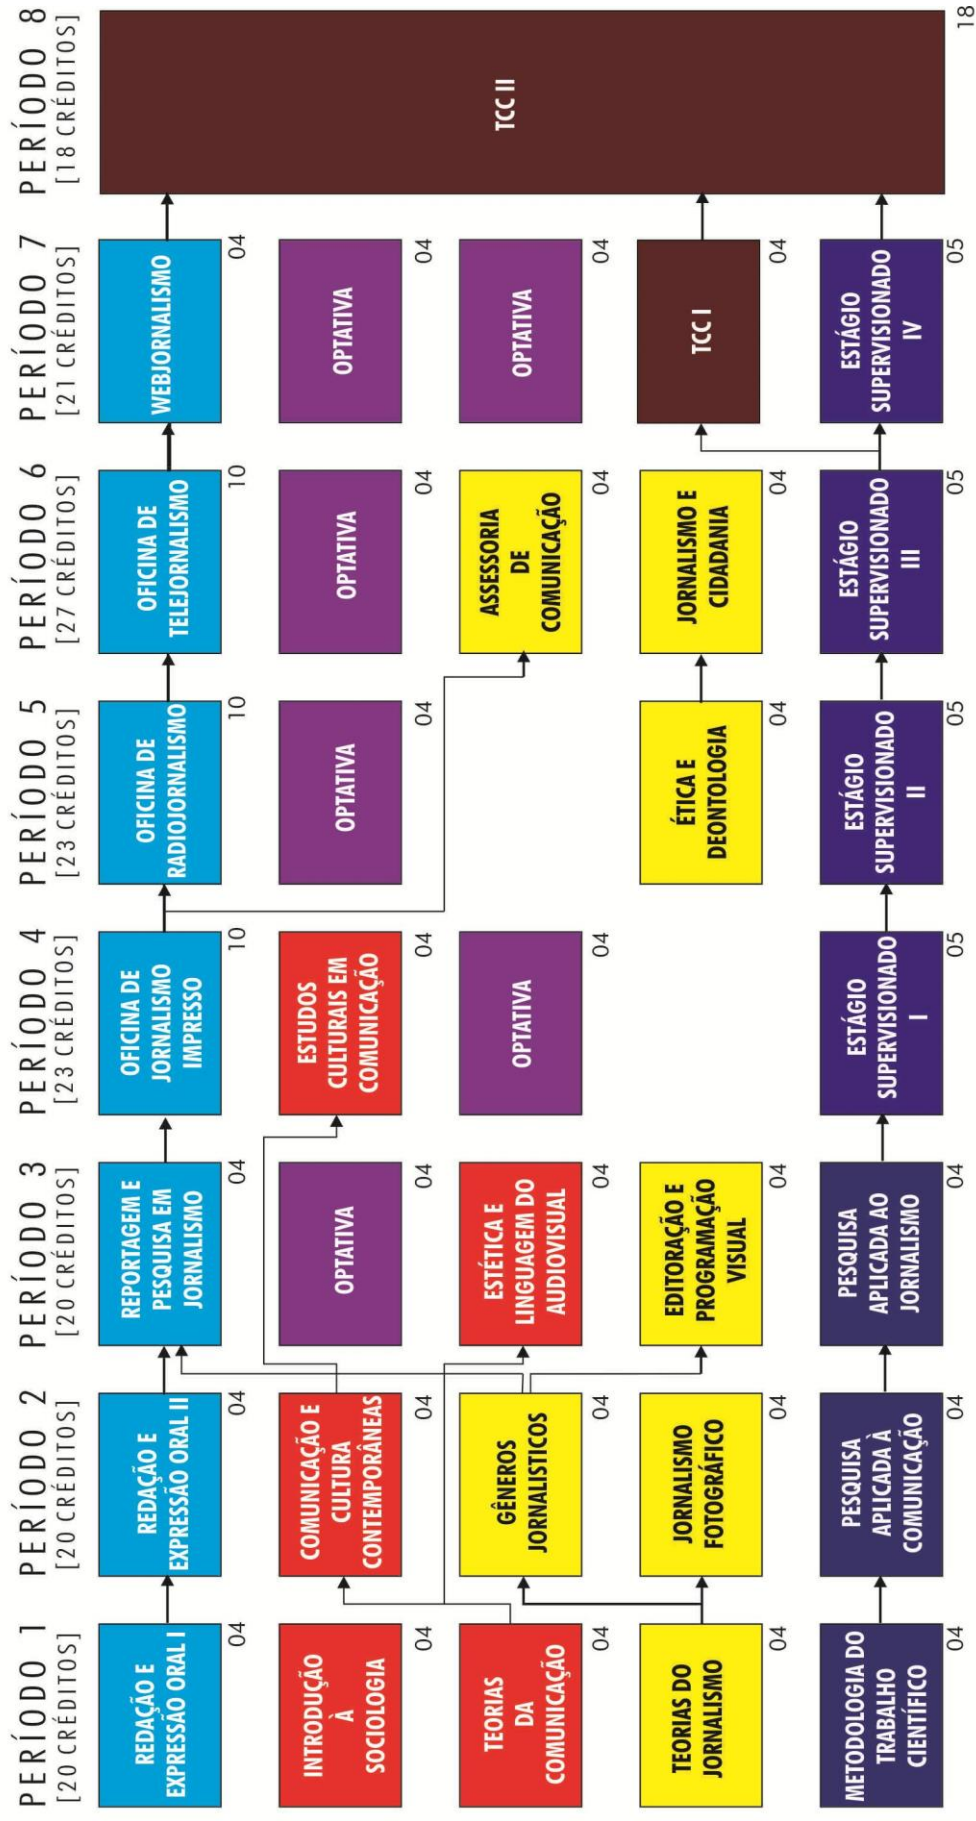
PERÍODO 1
[20 CRÉDITOS]

REDAÇÃO E EXPRESSÃO ORAL I
04

INTRODUÇÃO À SOCIOLOGIA
04

TEORIAS DA COMUNICAÇÃO
04

TEORIAS DO JORNALISMO
04

METODOLOGIA DO TRABALHO CIENTÍFICO
04

PERÍODO 2
[20 CRÉDITOS]

REDAÇÃO E EXPRESSÃO ORAL II
04

COMUNICAÇÃO E CULTURA CONTEMPORÂNEAS
04

GÊNEROS JORNALISTICOS
04

JORNALISMO FOTOGRÁFICO
04

PESQUISA APLICADA À COMUNICAÇÃO
04

PERÍODO 3
[20 CRÉDITOS]

REPORTAGEM E PESQUISA EM JORNALISMO
04

OPTATIVA
04

ESTÉTICA E LINGUAGEM DO AUDIOVISUAL
04

EDITORAÇÃO E PROGRAMAÇÃO VISUAL
04

PESQUISA APLICADA AO JORNALISMO
04

PERÍODO 4
[23 CRÉDITOS]

OFICINA DE JORNALISMO IMPRESSO
10

ESTUDOS CULTURAIS EM COMUNICAÇÃO
04

OPTATIVA
04

ESTÁGIO SUPERVISIONADO I
05

PERÍODO 5
[23 CRÉDITOS]

OFICINA DE RADIOJORNALISMO
10

OPTATIVA
04

ÉTICA E DEONTOLOGIA
04

ESTÁGIO SUPERVISIONADO II
05

PERÍODO 6
[27 CRÉDITOS]

OFICINA DE TELEJORNALISMO
10

OPTATIVA
04

ASSESSORIA DE COMUNICAÇÃO
04

JORNALISMO E CIDADANIA
04

ESTÁGIO SUPERVISIONADO III
05

PERÍODO 7
[21 CRÉDITOS]

WEBJORNALISMO
04

OPTATIVA
04

OPTATIVA
04

TCC I
04

ESTÁGIO SUPERVISIONADO IV
05

PERÍODO 8
[18 CRÉDITOS]

TCC II
18